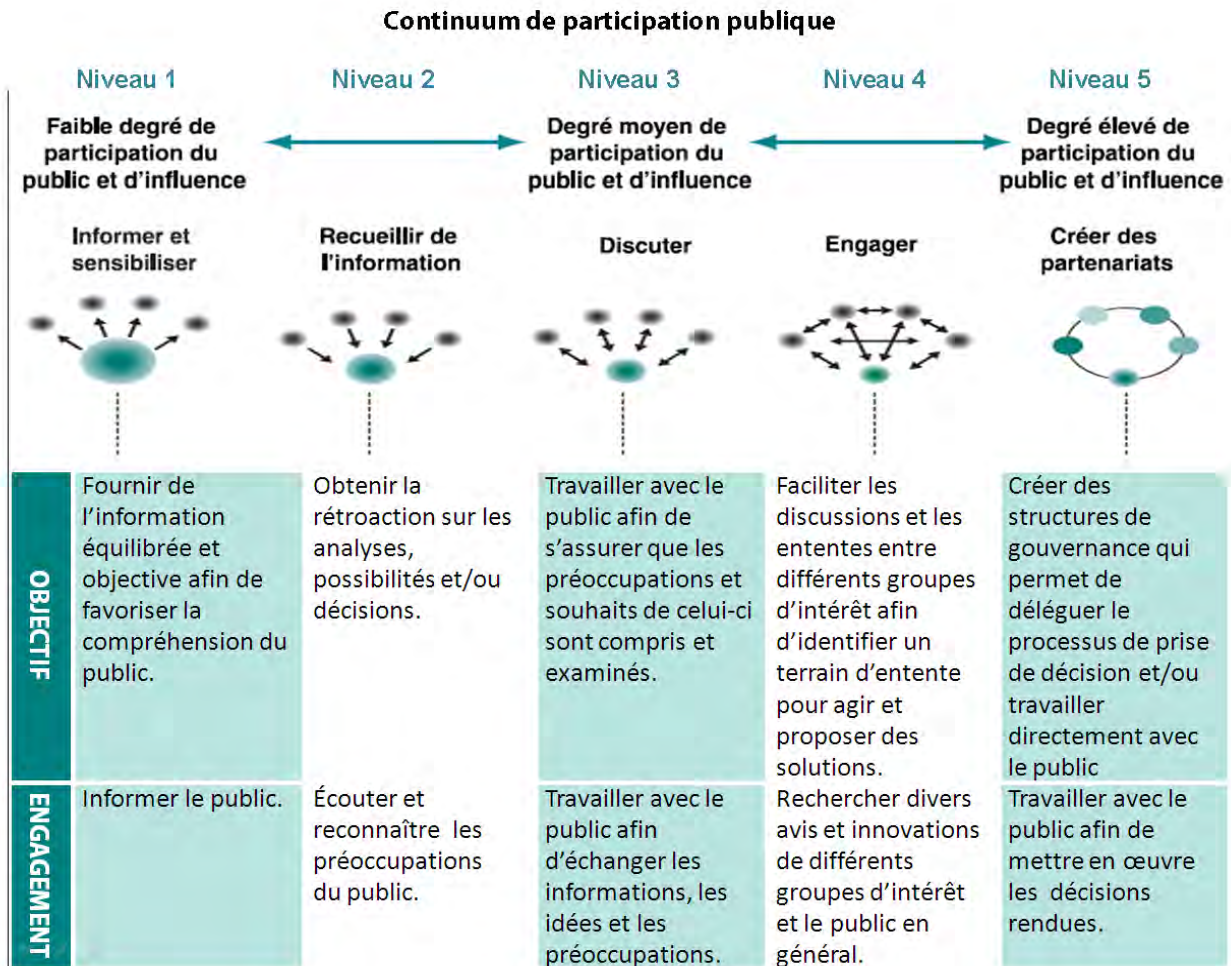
Continuum de participation publique

| | Niveau 1 | Niveau 2 | Niveau 3 | Niveau 4 | Niveau 5 |
|---|---|---|---|---|---|
| | Faible degré de participation du public et d'influence | | Degré moyen de participation du public et d'influence | | Degré élevé de participation du public et d'influence |
| | Informer et sensibiliser | Recueillir de l'information | Discuter | Engager | Créer des partenariats |
| OBJECTIF | Fournir de l'information équilibrée et objective afin de favoriser la compréhension du public. | Obtenir la rétroaction sur les analyses, possibilités et/ou décisions. | Travailler avec le public afin de s'assurer que les préoccupations et souhaits de celui-ci sont compris et examinés. | Faciliter les discussions et les ententes entre différents groupes d'intérêt afin d'identifier un terrain d'entente pour agir et proposer des solutions. | Créer des structures de gouvernance qui permet de déléguer le processus de prise de décision et/ou travailler directement avec le public |
| ENGAGEMENT | Informer le public. | Écouter et reconnaître les préoccupations du public. | Travailler avec le public afin d'échanger les informations, les idées et les préoccupations. | Rechercher divers avis et innovations de différents groupes d'intérêt et le public en général. | Travailler avec le public afin de mettre en œuvre les décisions rendues. |